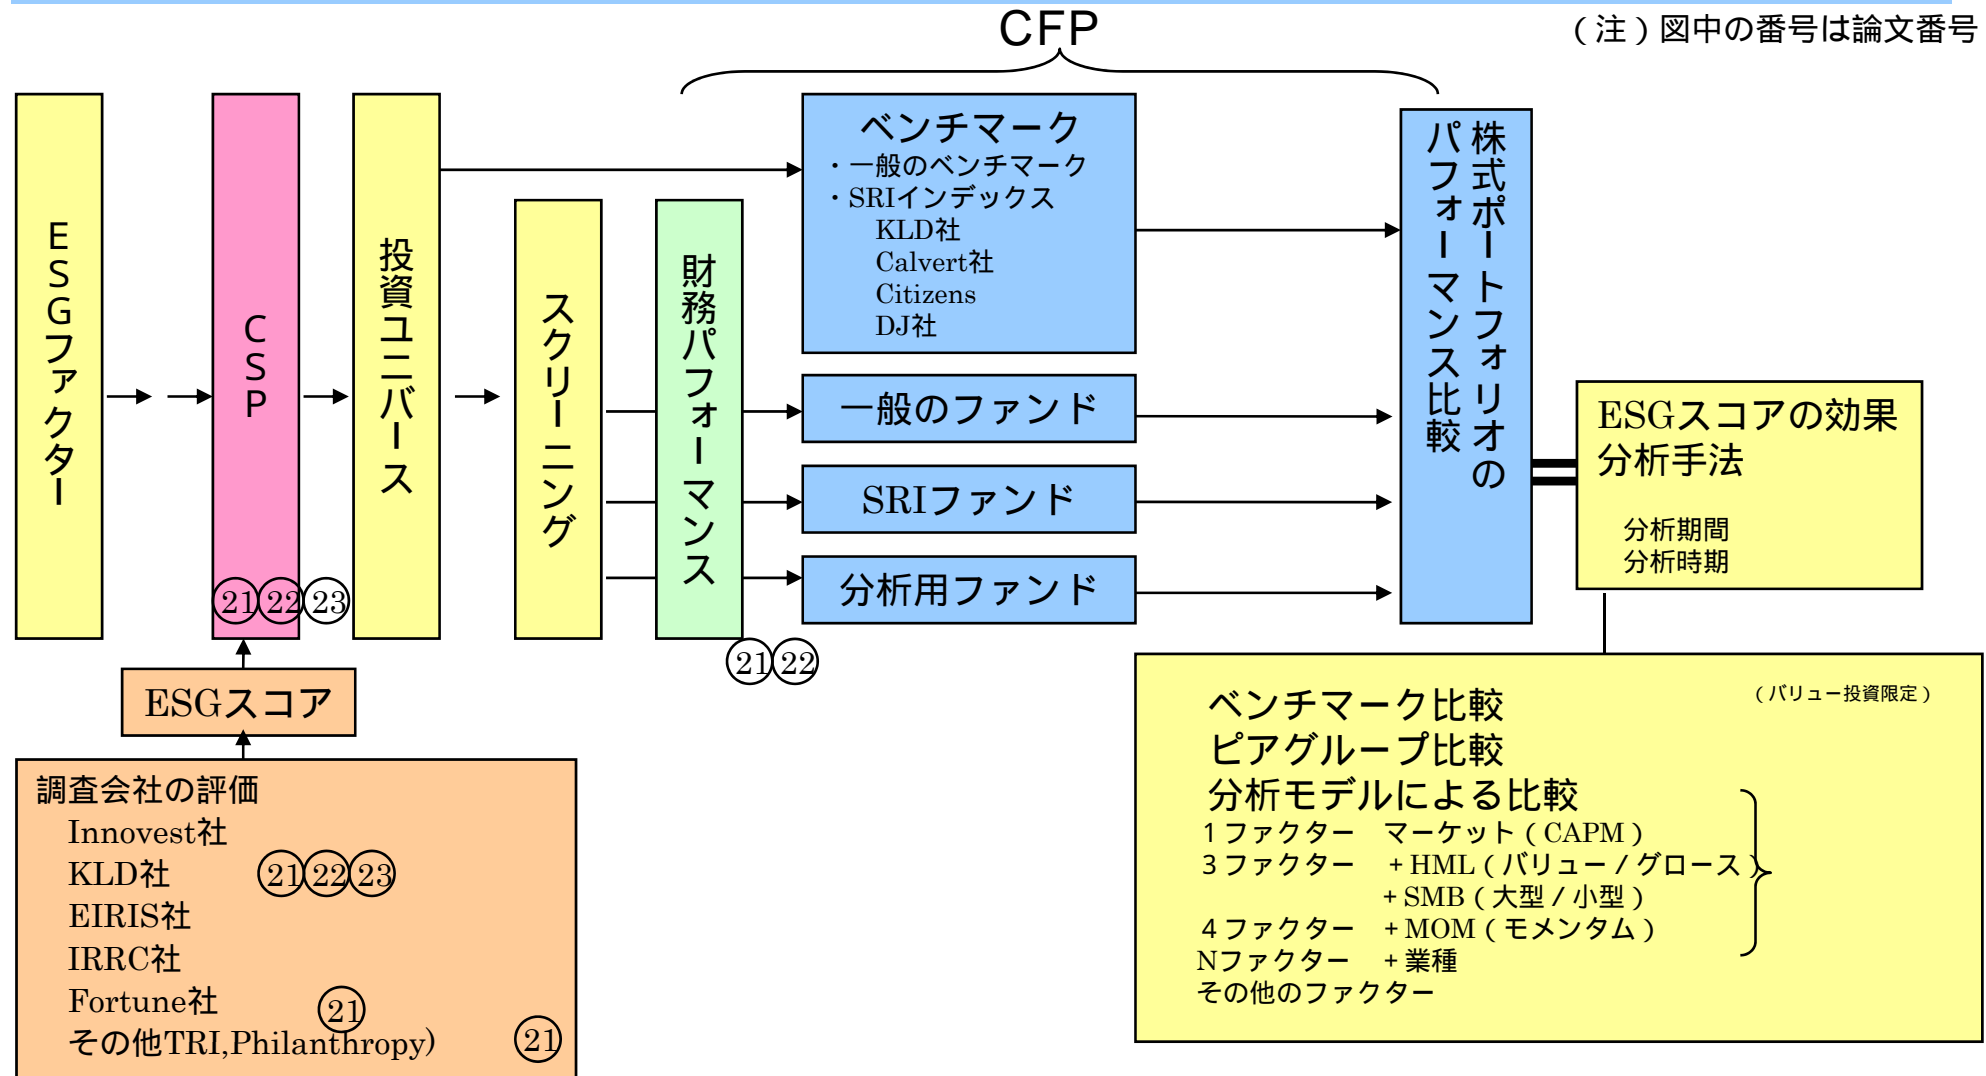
CFP
（注）図中の番号は論文番号

ESGファクター

CSP
21 22 23

投資ユニバース

スクリーニング

財務パフォーマンス
21 22

ベンチマーク
・一般のベンチマーク
・SRIインデックス
KLD社
Calvert社
Citizens
DJ社

一般のファンド

SRIファンド

分析用ファンド

株式ポートフォリオのパフォーマンス比較

ESGスコアの効果分析手法
分析期間
分析時期

ESGスコア

調査会社の評価
Innovest社
KLD社 21 22 23
EIRIS社
IRRC社
Fortune社 21
その他TRI,Philanthropy) 21

（バリュー投資限定）
ベンチマーク比較
ピアグループ比較
分析モデルによる比較
1ファクター　マーケット（CAPM）
3ファクター　＋HML（バリュー／グロース）
＋SMB（大型／小型）
4ファクター　＋MOM（モメンタム）
Nファクター　＋業種
その他のファクター